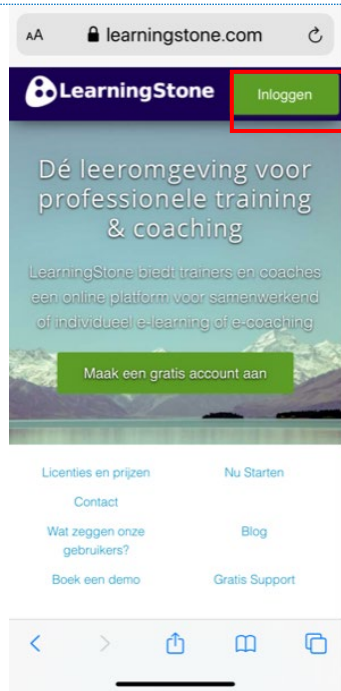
AA learningstone.com

LearningStone

Inloggen

Dé leeromgeving voor professionele training & coaching

LearningStone biedt trainers en coaches een online platform voor samenwerkend of individueel e-learning of e-coaching

Maak een gratis account aan

Licenties en prijzen

Nu Starten

Contact

Wat zeggen onze gebruikers?

Blog

Boek een demo

Gratis Support